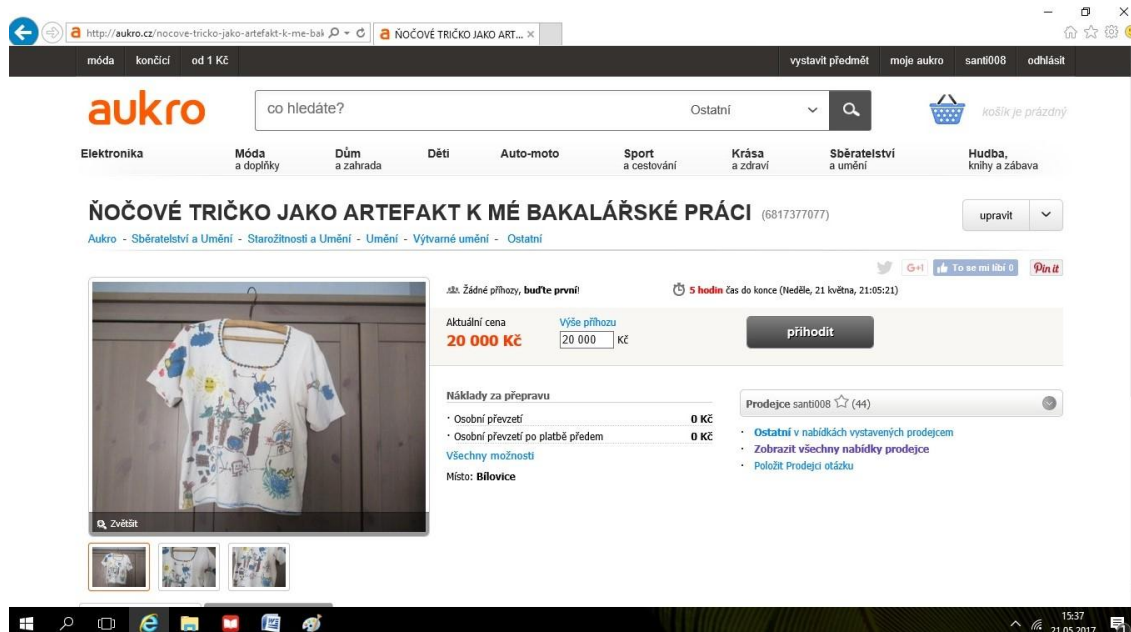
http://aukro.cz/nocove-tricko-jako-artefakt-k-me-bak

ŇOČOVÉ TRIČKO JAKO ART... ×

móda končící od 1 Kč

vystavit předmět moje aukro santi008 odhlásit

aukro

co hledáte?

Ostatní

košík je prázdný

Elektronika

Móda a doplňky

Dům a zahrada

Děti

Auto-moto

Sport a cestování

Krása a zdraví

Sběratelství a umění

Hudba, knihy a zábava

# ŇOČOVÉ TRIČKO JAKO ARTEFAKT K MÉ BAKALÁŘSKÉ PRÁCI (6817377077)

upravit

Aukro - Sběratelství a Umění - Starožitnosti a Umění - Umění - Výtvarné umění - Ostatní

G+1 To se mi líbí 0 Pin it

Žádné příhozy, buďte první!

5 hodin čas do konce (Neděle, 21 května, 21:05:21)

Aktuální cena
20 000 Kč

Výše příhozu
20 000 Kč

přihodit

Náklady za přepravu

· Osobní převzetí 0 Kč

· Osobní převzetí po platbě předem 0 Kč

Všechny možnosti

Místo: Bílovice

Prodejce santi008 (44)

· Ostatní v nabídkách vystavených prodejcem

· Zobrazit všechny nabídky prodejce

· Položit Prodejci otázku

Zvětšit

15:37
21.05.2017